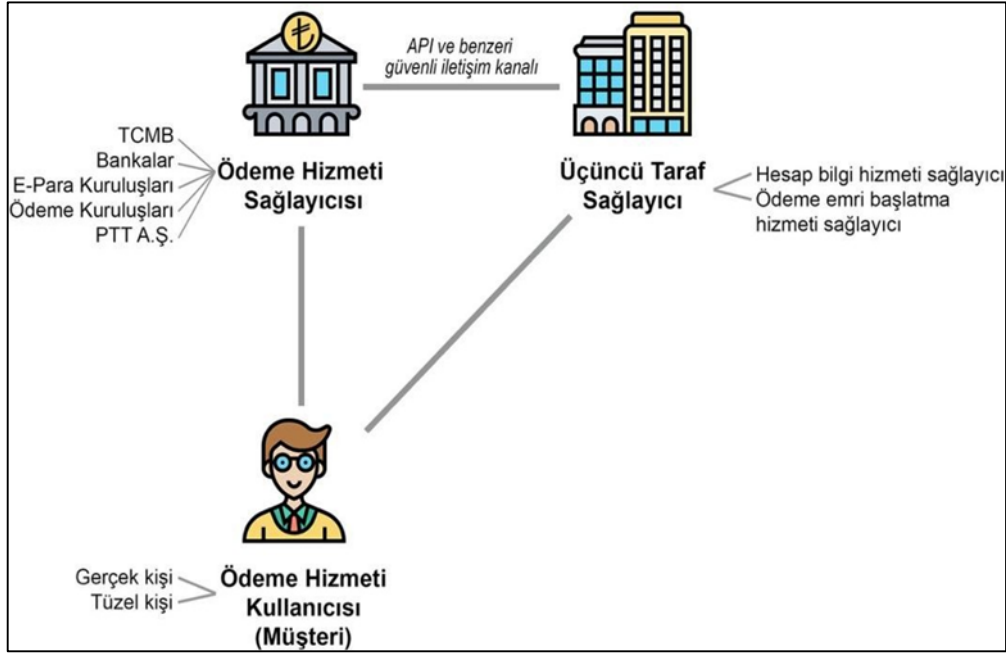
₺

API ve benzeri güvenli iletişim kanalı

TCMB
Bankalar
E-Para Kuruluşları
Ödeme Kuruluşları
PTT A.Ş.

Ödeme Hizmeti Sağlayıcısı

Üçüncü Taraf Sağlayıcı

Hesap bilgi hizmeti sağlayıcı
Ödeme emri başlatma hizmeti sağlayıcı

Gerçek kişi
Tüzel kişi

Ödeme Hizmeti Kullanıcısı (Müşteri)